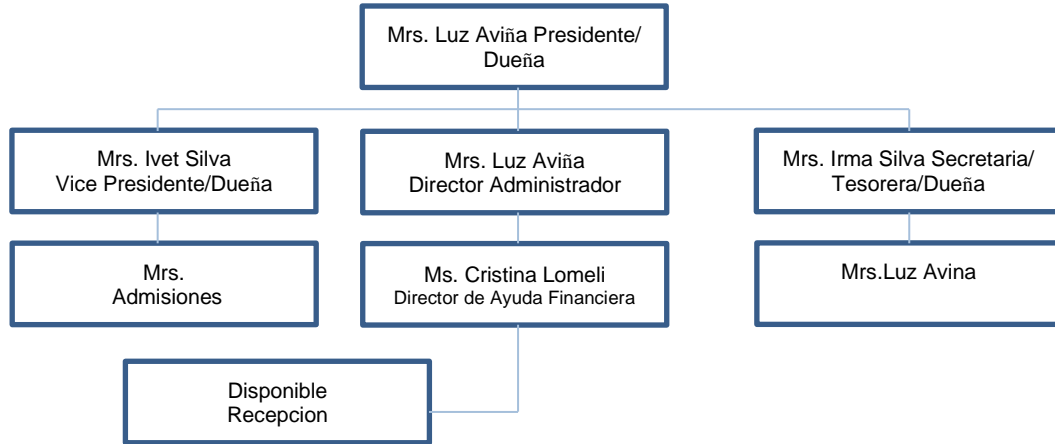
Mrs. Luz Aviña Presidente/ Dueña

Mrs. Ivet Silva
Vice Presidente/Dueña

Mrs. Luz Aviña
Director Administrador

Mrs. Irma Silva Secretaria/ Tesorera/Dueña

Mrs.
Admisiones

Ms. Cristina Lomeli
Director de Ayuda Financiera

Mrs.Luz Avina

Disponible
Recepcion